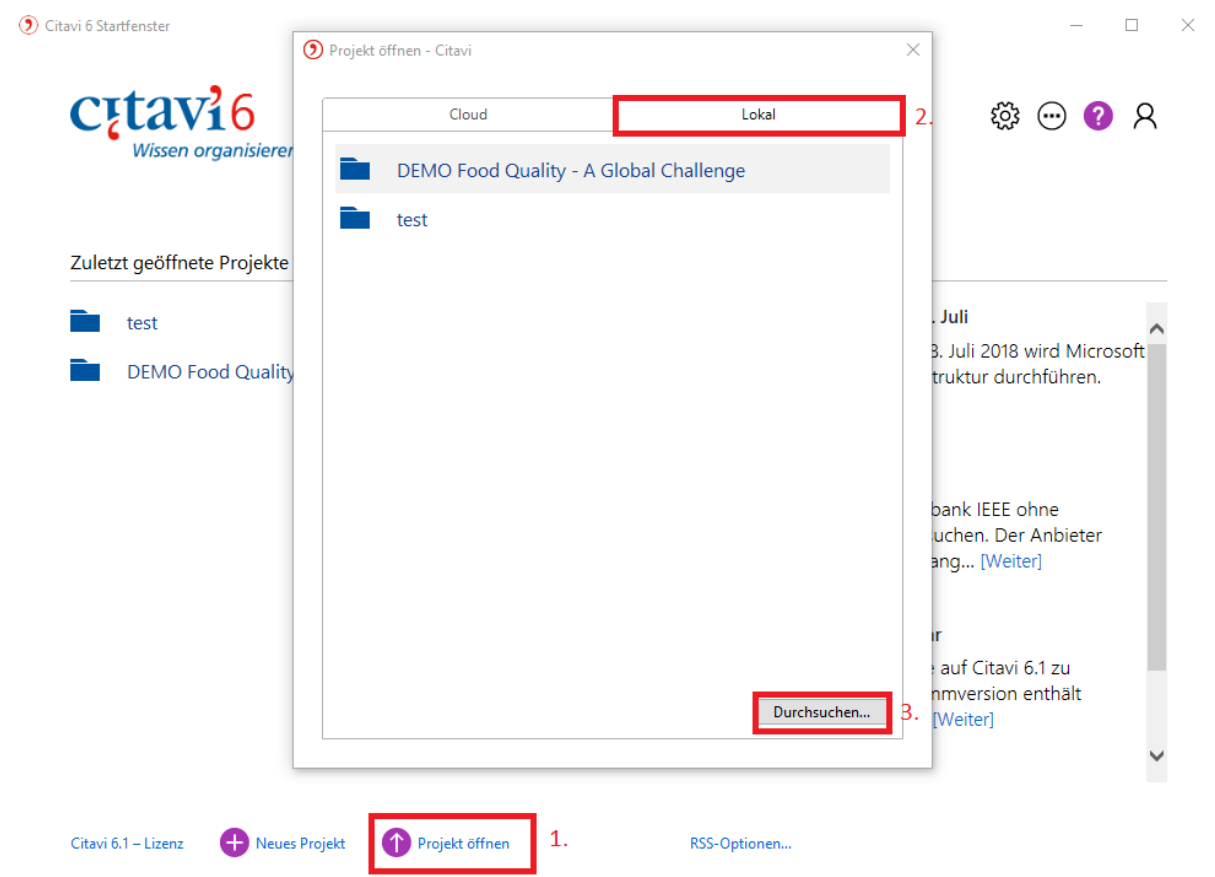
Citavi 6 Startfenster

citavi6
Wissen organisieren

Projekt öffnen - Citavi

Cloud
Lokal
2.

DEMO Food Quality - A Global Challenge
test

Durchsuchen...
3.

Zuletzt geöffnete Projekte

test
DEMO Food Quality

. Juli
3. Juli 2018 wird Microsoft
truktur durchführen.

bank IEEE ohne
uchen. Der Anbieter
ang... [Weiter]

ar
e auf Citavi 6.1 zu
mmversion enthält
[Weiter]

Citavi 6.1 – Lizenz
Neues Projekt
Projekt öffnen
1.
RSS-Optionen...